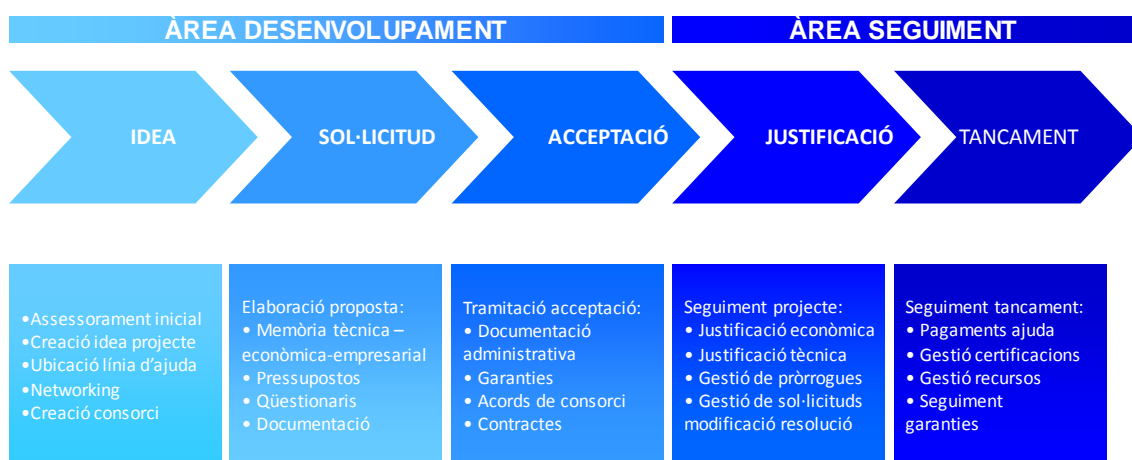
ÀREA DESENVOLUPAMENT

ÀREA SEGUIMENT

IDEA

SOL·LICITUD

ACCEPTACIÓ

JUSTIFICACIÓ

TANCAMENT

•Assessorament inicial
•Creació idea projecte
•Ubicació línia d'ajuda
•Networking
•Creació consorci

Elaboració proposta:
• Memòria tècnica – econòmica-empresarial
• Pressupostos
• Qüestionaris
• Documentació

Tramitació acceptació:
• Documentació administrativa
• Garanties
• Acords de consorci
• Contractes

Seguiment projecte:
• Justificació econòmica
• Justificació tècnica
• Gestió de pròrrogues
• Gestió de sol·licituds modificació resolució

Seguiment tancament:
• Pagaments ajuda
• Gestió certificacions
• Gestió recursos
• Seguiment garanties